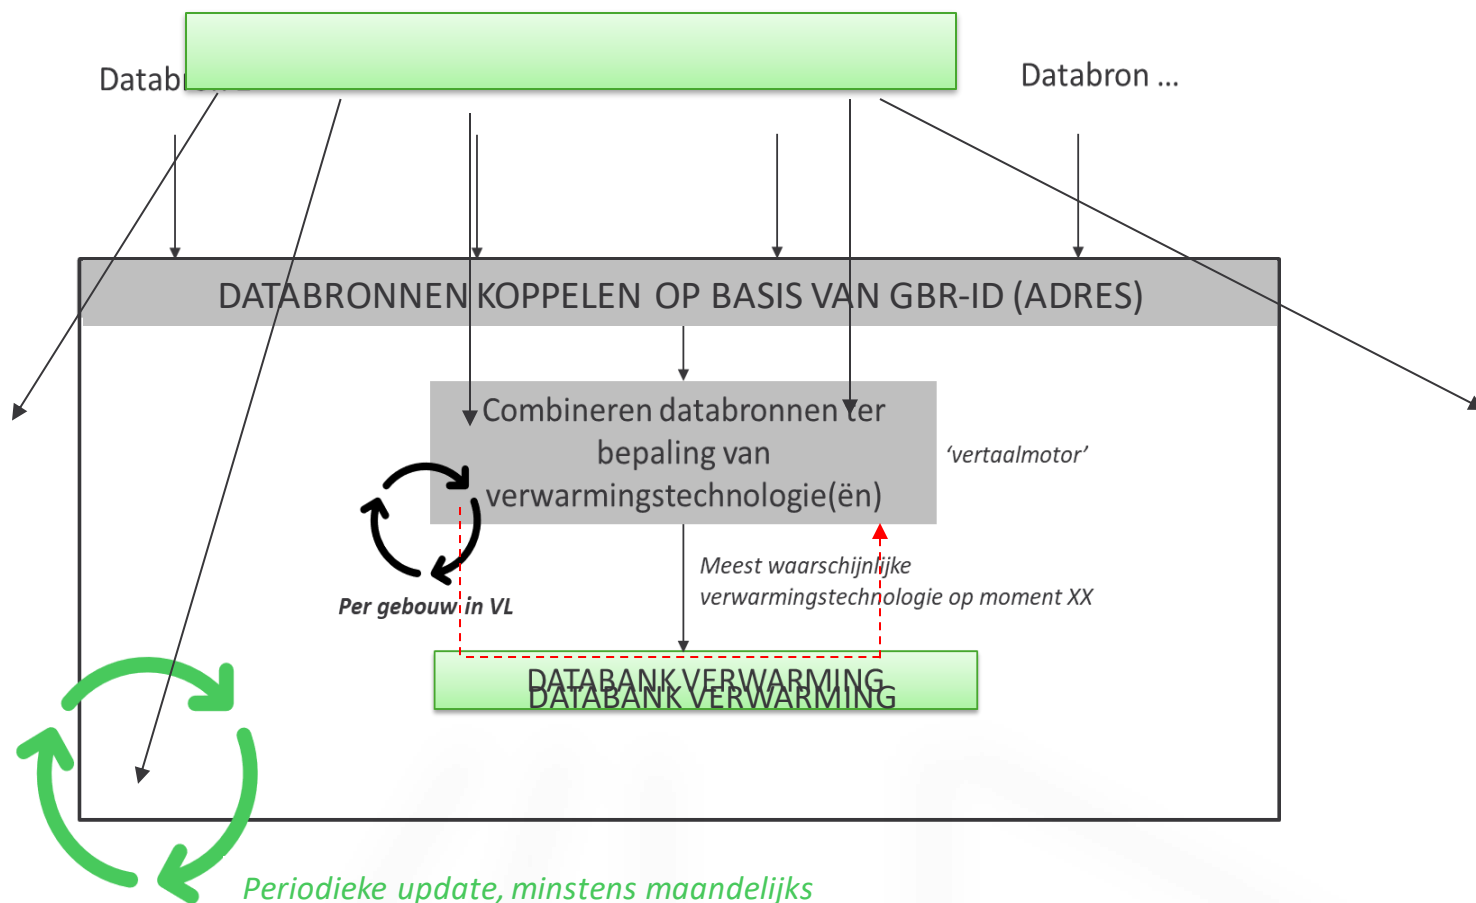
Databr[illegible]

Databron …

DATABRONNEN KOPPELEN OP BASIS VAN GBR-ID (ADRES)

Combineren databronnen ter bepaling van verwarmingstechnologie(ën)

'vertaalmotor'

Per gebouw in VL

Meest waarschijnlijke verwarmingstechnologie op moment XX

DATABANK VERWARMING
DATABANK VERWARMING

Periodieke update, minstens maandelijks